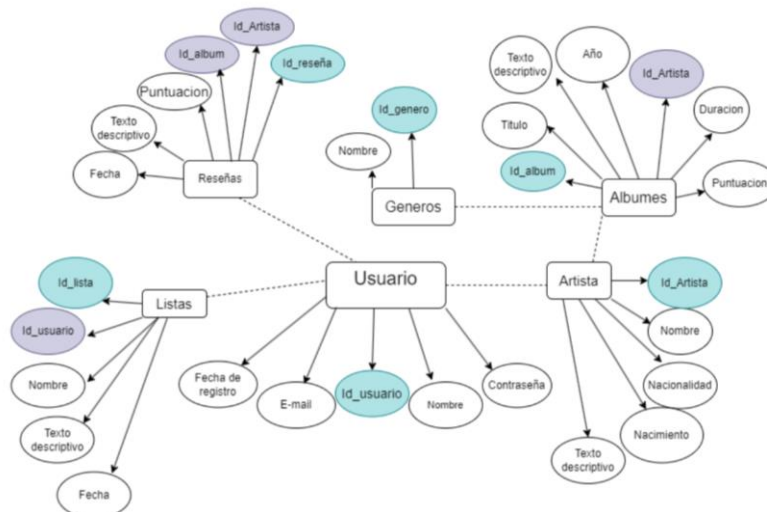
Id_Artista

Id_album

Id_reseña

Puntuacion

Texto descriptivo

Fecha

Reseñas

Id_genero

Nombre

Generos

Texto descriptivo

Año

Id_Artista

Titulo

Duracion

Id_album

Albumes

Puntuacion

Usuario

Id_lista

Listas

Id_usuario

Nombre

Texto descriptivo

Fecha

Fecha de registro

E-mail

Id_usuario

Nombre

Contraseña

Artista

Id_Artista

Nombre

Nacionalidad

Nacimiento

Texto descriptivo